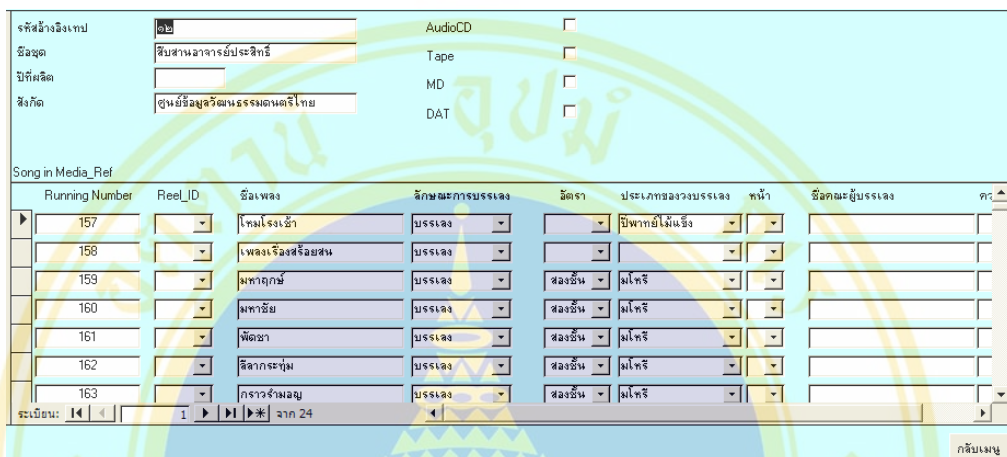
รหัสอ้างอิงเทป ๑๒
ชื่อชุด สืบสานอาจารย์ประสิทธิ์
ปีที่ผลิต
สังกัด ศูนย์ข้อมูลวัฒนธรรมดนตรีไทย

AudioCD
Tape
MD
DAT

Song in Media_Ref

| Running Number | Reel_ID | ชื่อเพลง | ลักษณะการบรรเลง | อัตรา | ประเภทของวงบรรเลง | หน้า | ชื่อคณะผู้บรรเลง | ค |
|---|---|---|---|---|---|---|---|---|
| 157 | | โหมโรงเช้า | บรรเลง | | ปี่พาทย์ไม้แข็ง | | | |
| 158 | | เพลงเรื่องสร้อยสน | บรรเลง | | | | | |
| 159 | | มหาฤกษ์ | บรรเลง | สองชั้น | มโหรี | | | |
| 160 | | มหาชัย | บรรเลง | สองชั้น | มโหรี | | | |
| 161 | | พัดชา | บรรเลง | สองชั้น | มโหรี | | | |
| 162 | | ลีลากระทุ่ม | บรรเลง | สองชั้น | มโหรี | | | |
| 163 | | กราวรำมอญ | บรรเลง | สองชั้น | มโหรี | | | |

ระเบียน: 1 จาก 24

กลับเมนู